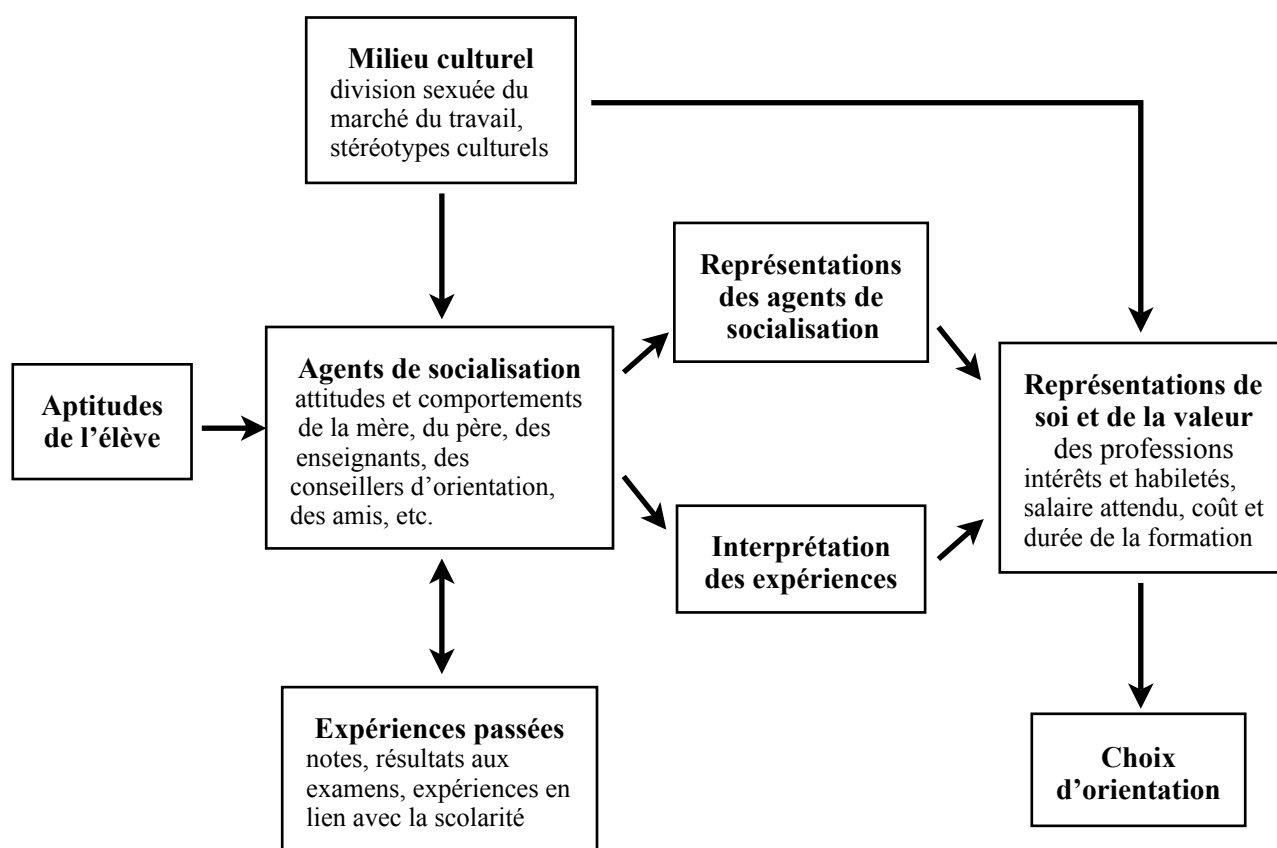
**Milieu culturel**
division sexuée du marché du travail, stéréotypes culturels

**Aptitudes de l'élève**

**Agents de socialisation**
attitudes et comportements de la mère, du père, des enseignants, des conseillers d'orientation, des amis, etc.

**Représentations des agents de socialisation**

**Interprétation des expériences**

**Représentations de soi et de la valeur** des professions
intérêts et habiletés, salaire attendu, coût et durée de la formation

**Expériences passées**
notes, résultats aux examens, expériences en lien avec la scolarité

**Choix d'orientation**